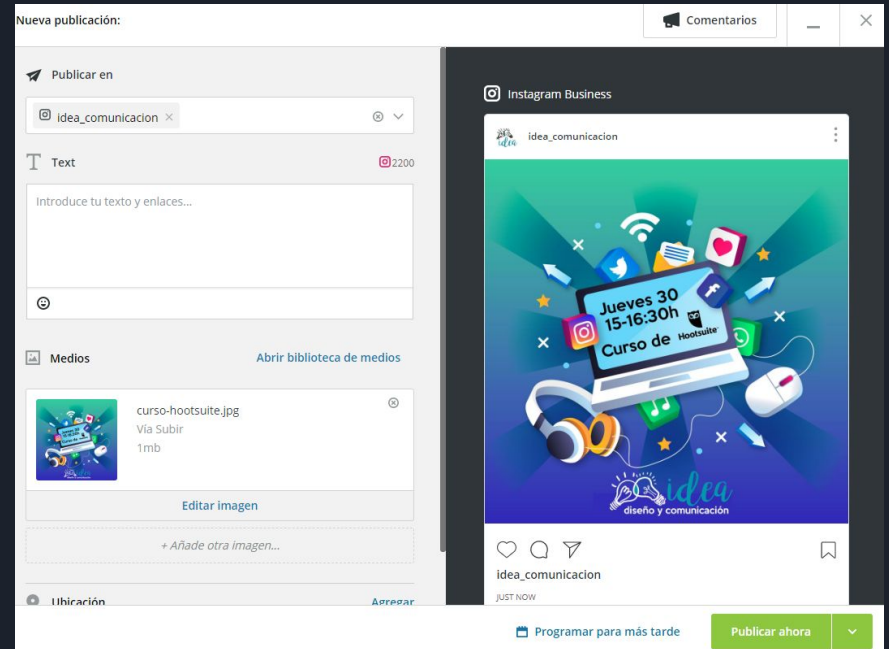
Nueva publicación:

Comentarios

Publicar en

idea_comunicacion ×

Text

2200

Introduce tu texto y enlaces...

Medios

Abrir biblioteca de medios

curso-hootsuite.jpg
Vía Subir
1mb

Editar imagen

+ Añade otra imagen...

Ubicación

Agregar

Instagram Business

idea_comunicacion

Jueves 30
15-16:30h
Curso de Hootsuite

idea
diseño y comunicación

idea_comunicacion

JUST NOW

Programar para más tarde

Publicar ahora